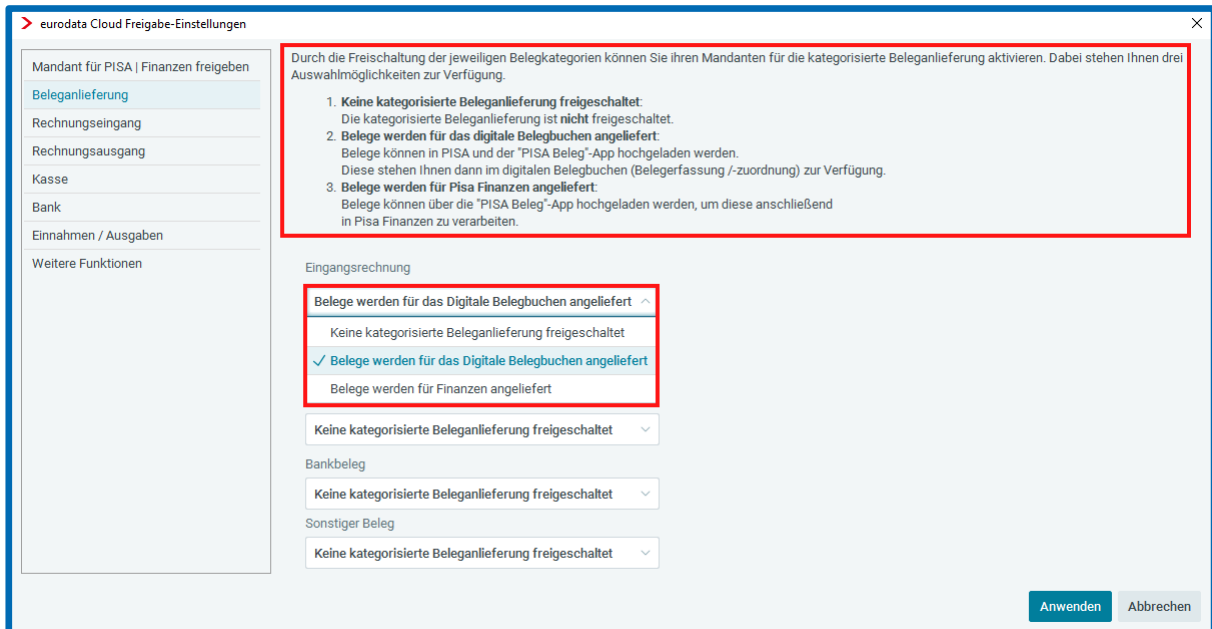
eurodata Cloud Freigabe-Einstellungen

Mandant für PISA | Finanzen freigeben
Beleganlieferung
Rechnungseingang
Rechnungsausgang
Kasse
Bank
Einnahmen / Ausgaben
Weitere Funktionen

Durch die Freischaltung der jeweiligen Belegkategorien können Sie ihren Mandanten für die kategorisierte Beleganlieferung aktivieren. Dabei stehen Ihnen drei Auswahlmöglichkeiten zur Verfügung.

1. **Keine kategorisierte Beleganlieferung freigeschaltet**:
Die kategorisierte Beleganlieferung ist **nicht** freigeschaltet.
2. **Belege werden für das digitale Belegbuchen angeliefert**:
Belege können in PISA und der "PISA Beleg"-App hochgeladen werden.
Diese stehen Ihnen dann im digitalen Belegbuchen (Belegerfassung /-zuordnung) zur Verfügung.
3. **Belege werden für Pisa Finanzen angeliefert**:
Belege können über die "PISA Beleg"-App hochgeladen werden, um diese anschließend in Pisa Finanzen zu verarbeiten.

Eingangsrechnung
Belege werden für das Digitale Belegbuchen angeliefert
Keine kategorisierte Beleganlieferung freigeschaltet
✓ Belege werden für das Digitale Belegbuchen angeliefert
Belege werden für Finanzen angeliefert
Keine kategorisierte Beleganlieferung freigeschaltet
Bankbeleg
Keine kategorisierte Beleganlieferung freigeschaltet
Sonstiger Beleg
Keine kategorisierte Beleganlieferung freigeschaltet

Anwenden
Abbrechen